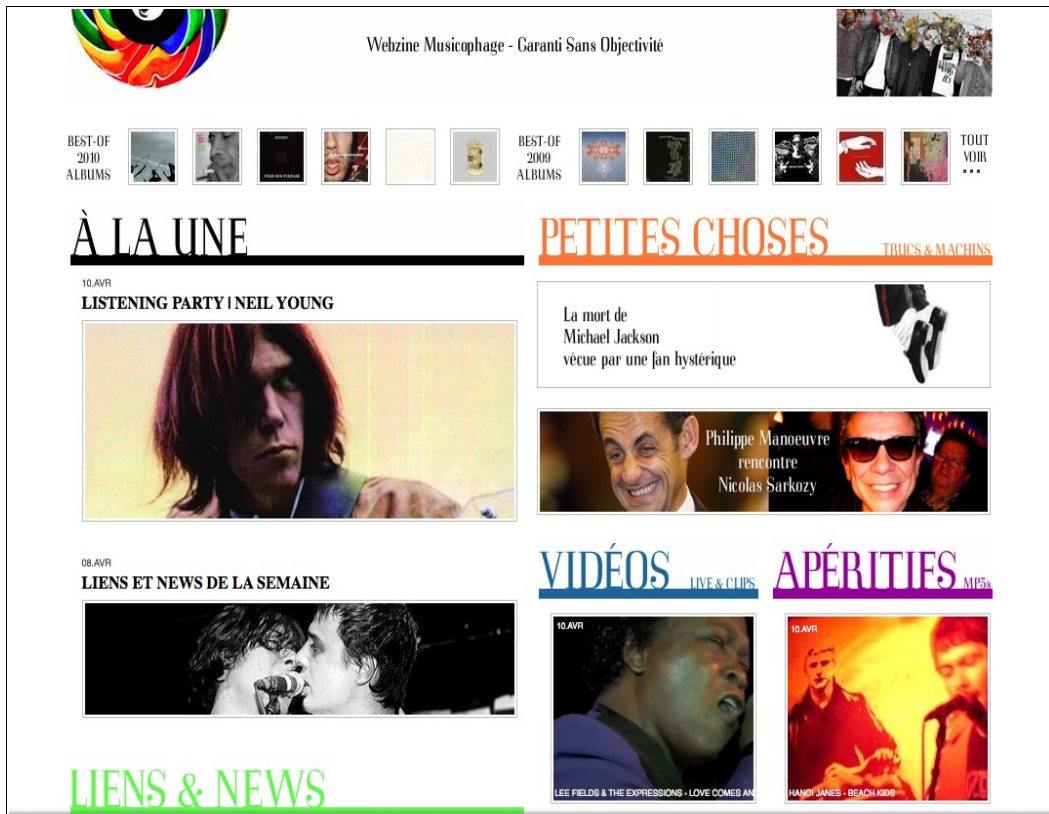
Webzine Musicophage - Garanti Sans Objectivité

BEST-OF 2010 ALBUMS

BEST-OF 2009 ALBUMS

TOUT VOIR ...

À LA UNE

PETITES CHOSES TRUCS & MACHINS

10.AVR
LISTENING PARTY | NEIL YOUNG

La mort de Michael Jackson vécue par une fan hystérique

Philippe Manoeuvre rencontre Nicolas Sarkozy

08.AVR
LIENS ET NEWS DE LA SEMAINE

VIDÉOS LIVE & CLIPS

APÉRITIFS MP3s

10.AVR
LEE FIELDS & THE EXPRESSIONS - LOVE COMES AN

10.AVR
HANOI JANES - BEACH KIDS

LIENS & NEWS